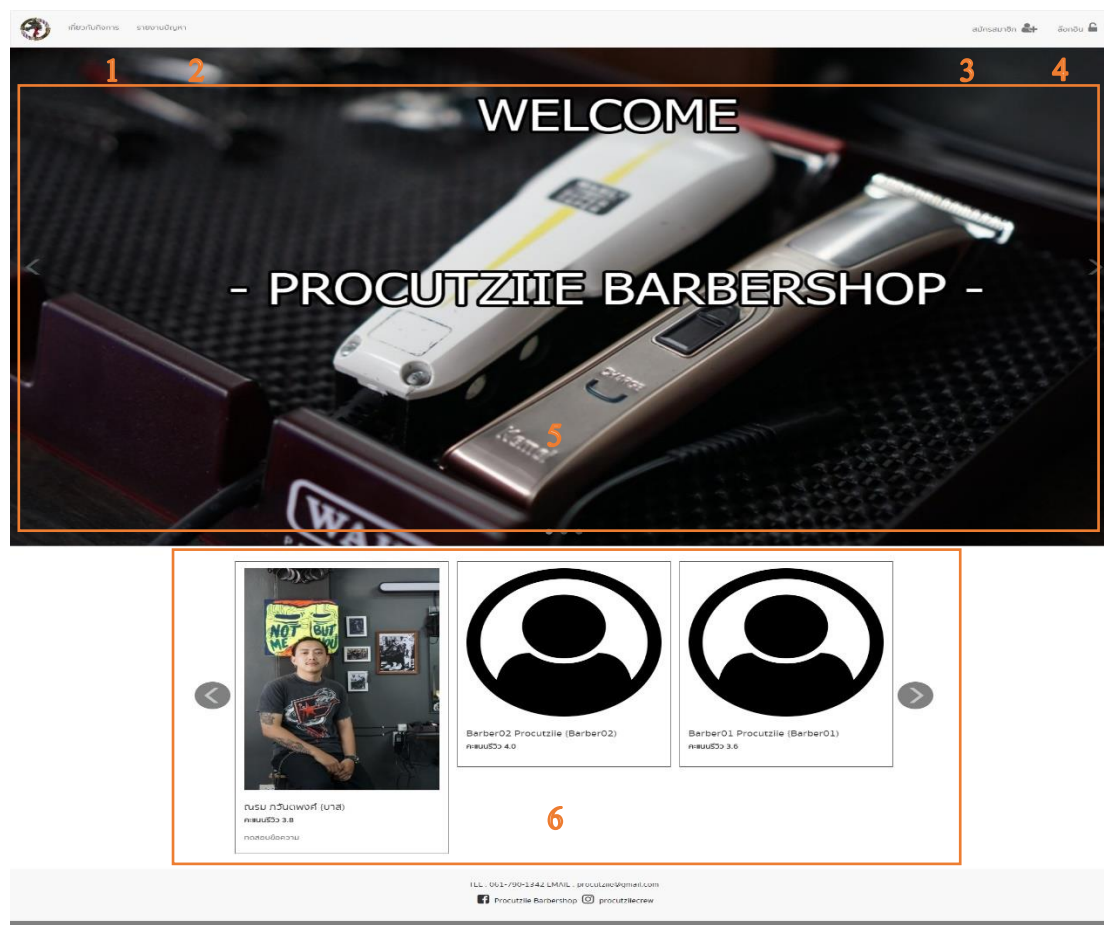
เกี่ยวกับกิจการ รายงานปัญหา

สมัครสมาชิก ล็อกอิน

1 2 3 4

WELCOME

- PROCUTZIIE BARBERSHOP -

5

ณรม ภวันตพงศ์ (บาส)
คะแนนรีวิว 3.8
ทดสอบข้อความ

Barber02 Procutziie (Barber02)
คะแนนรีวิว 4.0

Barber01 Procutziie (Barber01)
คะแนนรีวิว 3.6

6

TEL . 061-790-1342 EMAIL . procutziie@gmail.com

Procutziie Barbershop procutziiecrew